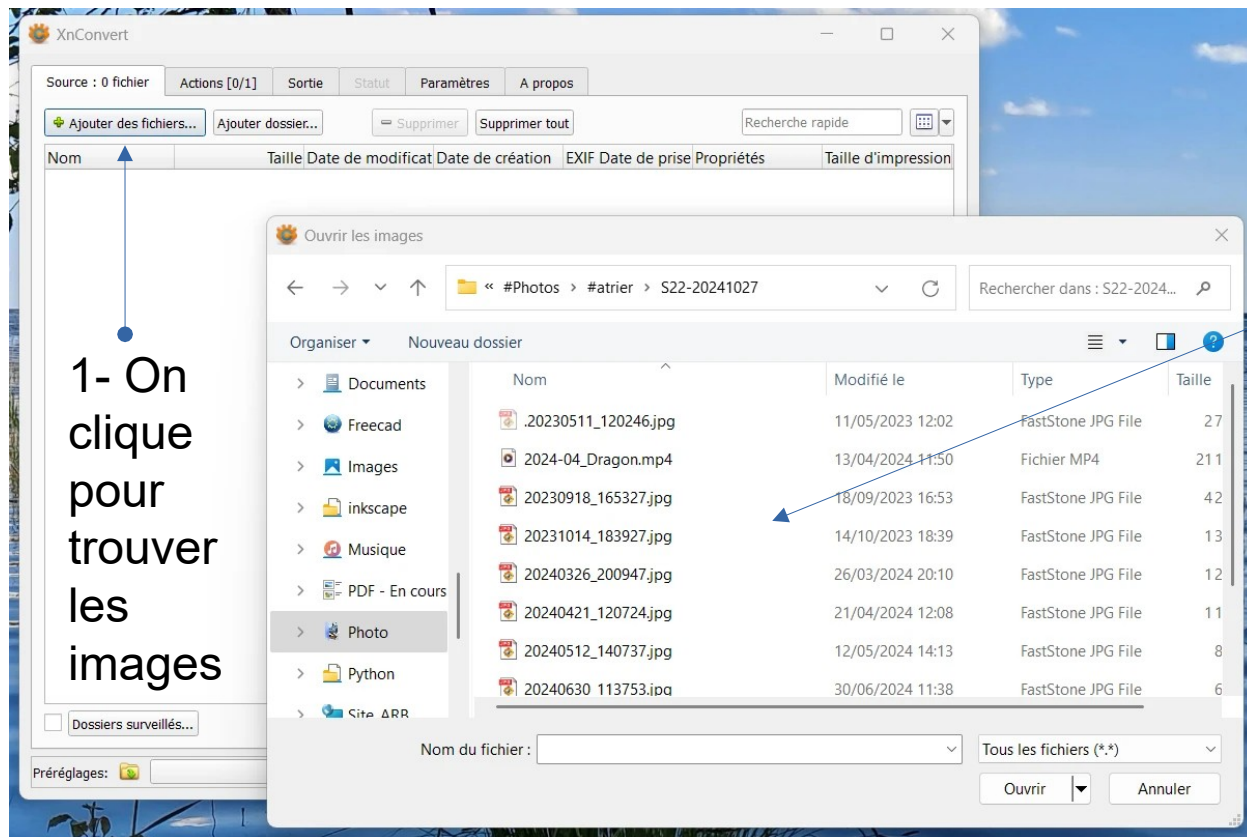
XnConvert

Source : 0 fichier | Actions [0/1] | Sortie | Statut | Paramètres | A propos

Ajouter des fichiers... | Ajouter dossier... | Supprimer | Supprimer tout | Recherche rapide

| Nom | Taille | Date de modificat | Date de création | EXIF Date de prise | Propriétés | Taille d'impression |
|---|---|---|---|---|---|---|

1- On clique pour trouver les images

Dossiers surveillés...

Préréglages:

Ouvrir les images

« #Photos › #atrier › S22-20241027

Rechercher dans : S22-2024...

Organiser ▾ Nouveau dossier

Documents
Freecad
Images
inkscape
Musique
PDF - En cours
Photo
Python
Site ARB

| Nom | Modifié le | Type | Taille |
|---|---|---|---|
| .20230511_120246.jpg | 11/05/2023 12:02 | FastStone JPG File | 27 |
| 2024-04_Dragon.mp4 | 13/04/2024 11:50 | Fichier MP4 | 211 |
| 20230918_165327.jpg | 18/09/2023 16:53 | FastStone JPG File | 42 |
| 20231014_183927.jpg | 14/10/2023 18:39 | FastStone JPG File | 13 |
| 20240326_200947.jpg | 26/03/2024 20:10 | FastStone JPG File | 12 |
| 20240421_120724.jpg | 21/04/2024 12:08 | FastStone JPG File | 11 |
| 20240512_140737.jpg | 12/05/2024 14:13 | FastStone JPG File | 8 |
| 20240630_113753.jpg | 30/06/2024 11:38 | FastStone JPG File | 6 |

Nom du fichier :

Tous les fichiers (*.*)

Ouvrir | Annuler